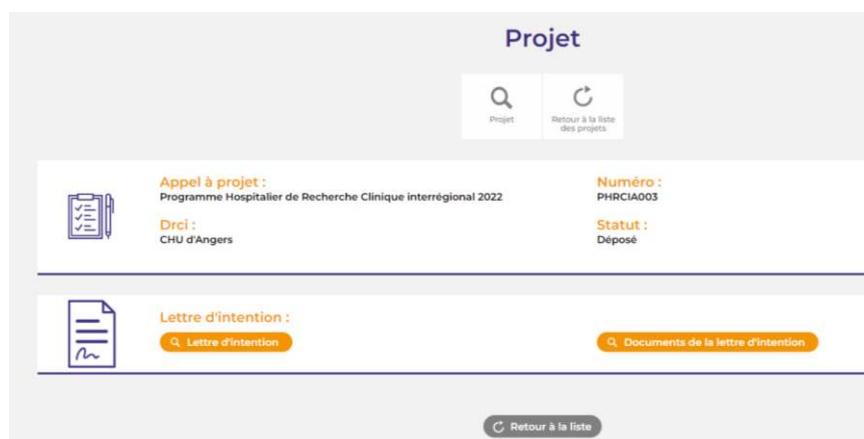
Projet

Projet

Retour à la liste des projets

Appel à projet :
Programme Hospitalier de Recherche Clinique interrégional 2022

Numéro :
PHRCIA003

Drci :
CHU d'Angers

Statut :
Déposé

Lettre d'intention :

Lettre d'intention

Documents de la lettre d'intention

Retour à la liste